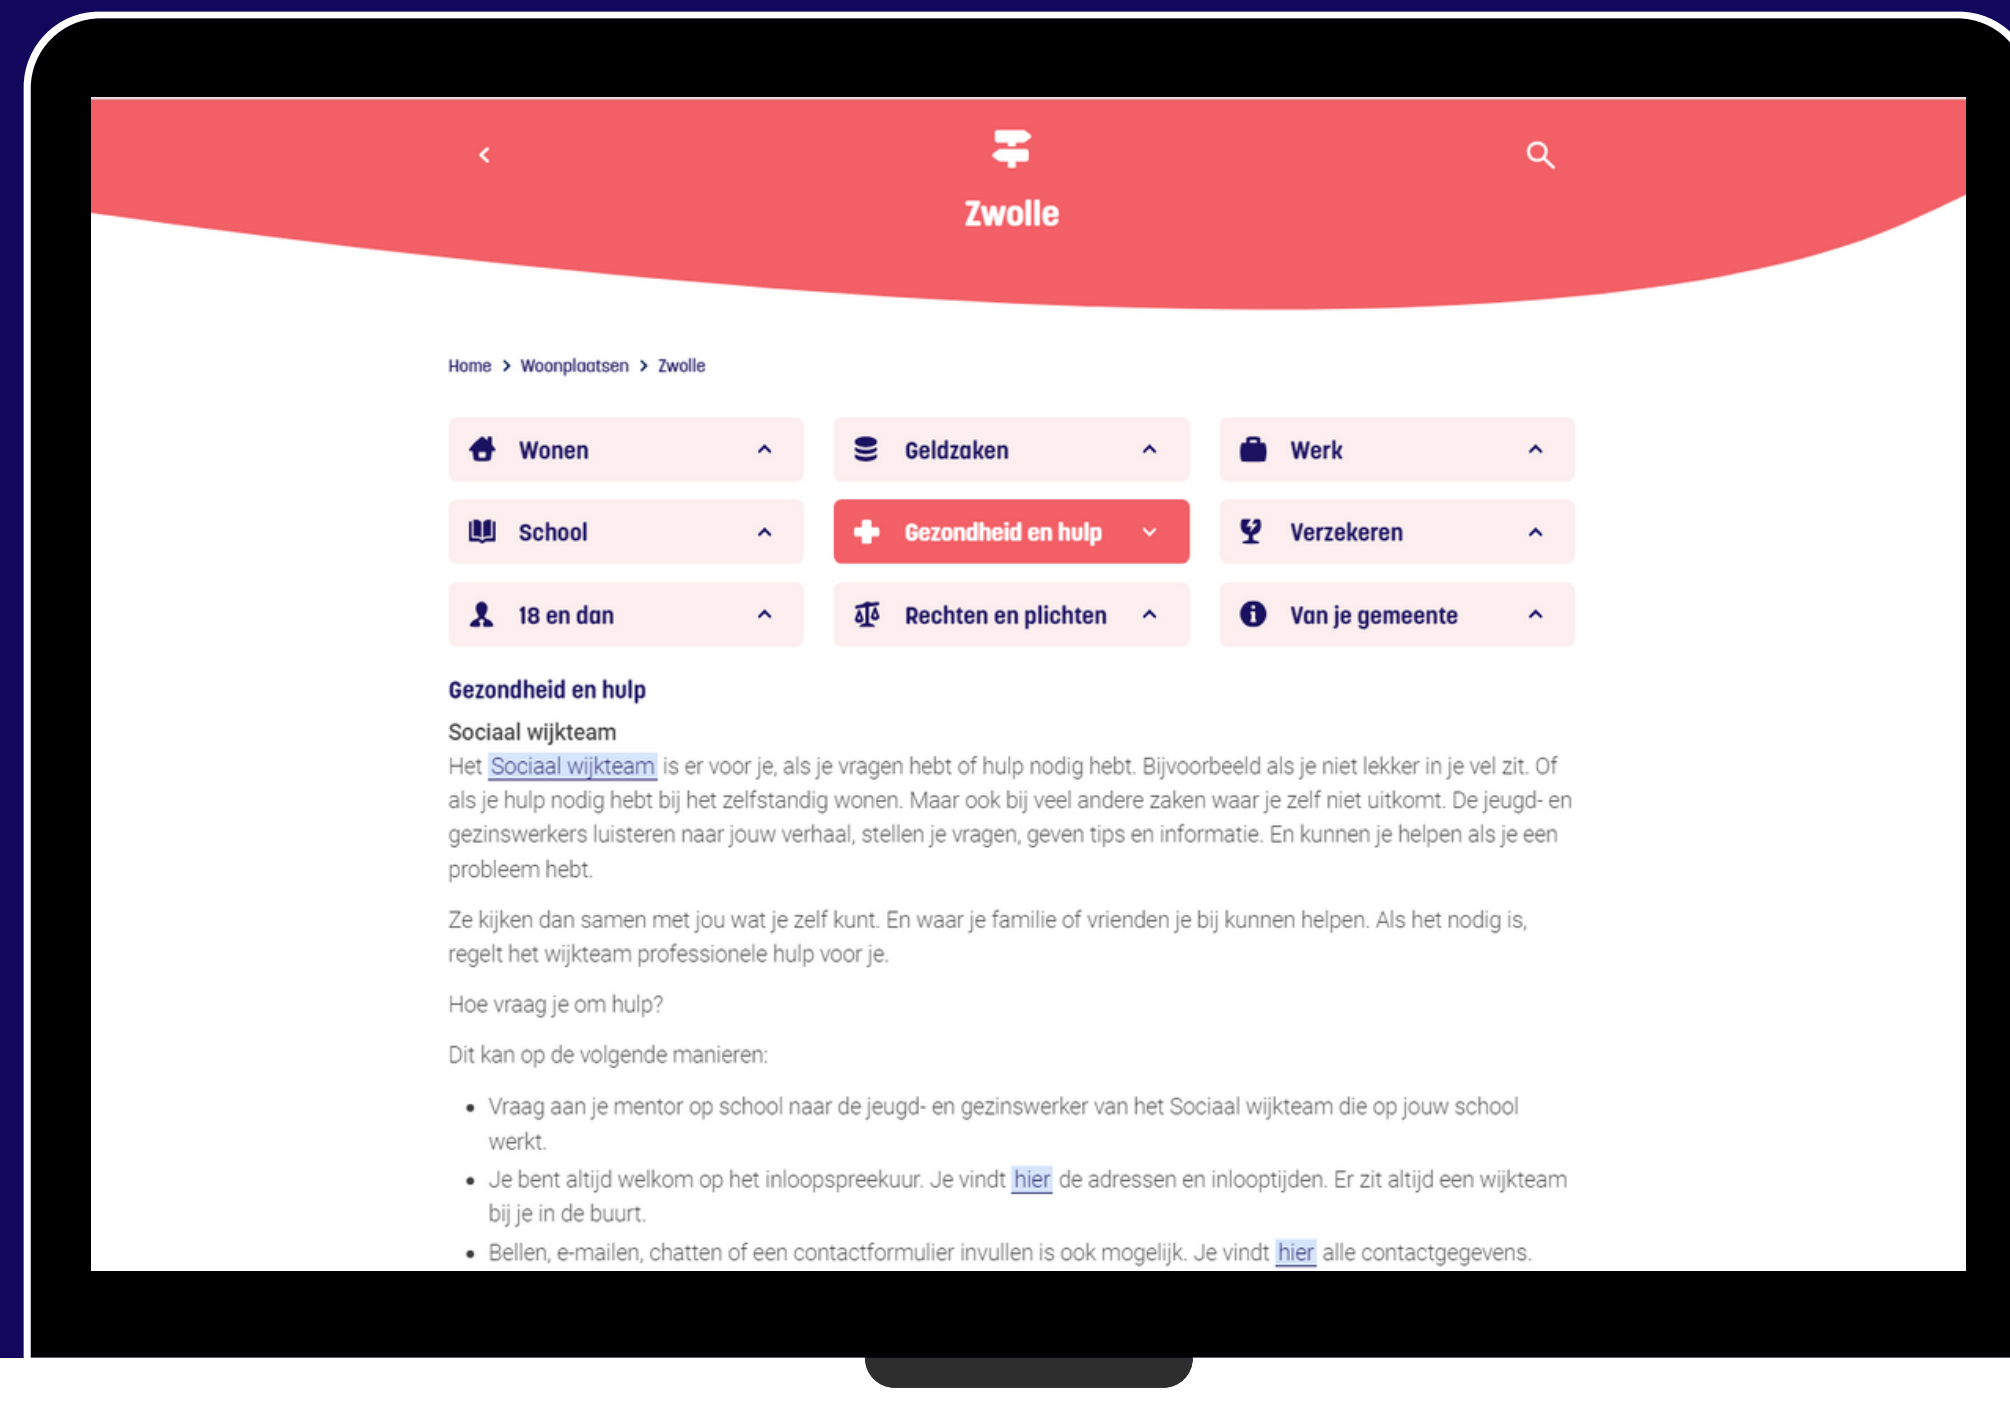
Zwolle

Home > Woonplaatsen > Zwolle

Wonen
Geldzaken
Werk
School
Gezondheid en hulp
Verzekeren
18 en dan
Rechten en plichten
Van je gemeente

Gezondheid en hulp

Sociaal wijkteam

Het Sociaal wijkteam is er voor je, als je vragen hebt of hulp nodig hebt. Bijvoorbeeld als je niet lekker in je vel zit. Of als je hulp nodig hebt bij het zelfstandig wonen. Maar ook bij veel andere zaken waar je zelf niet uitkomt. De jeugd- en gezinswerkers luisteren naar jouw verhaal, stellen je vragen, geven tips en informatie. En kunnen je helpen als je een probleem hebt.

Ze kijken dan samen met jou wat je zelf kunt. En waar je familie of vrienden je bij kunnen helpen. Als het nodig is, regelt het wijkteam professionele hulp voor je.

Hoe vraag je om hulp?

Dit kan op de volgende manieren:

- Vraag aan je mentor op school naar de jeugd- en gezinswerker van het Sociaal wijkteam die op jouw school werkt.
- Je bent altijd welkom op het inloopspreekuur. Je vindt hier de adressen en inlooptijden. Er zit altijd een wijkteam bij je in de buurt.
- Bellen, e-mailen, chatten of een contactformulier invullen is ook mogelijk. Je vindt hier alle contactgegevens.